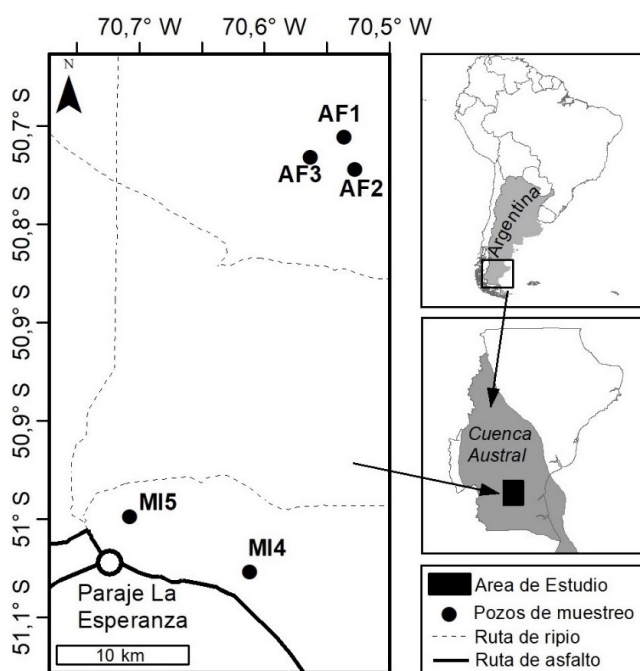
70,7° W
70,6° W
70,5° W

N

50,7° S
50,8° S
50,9° S
50,9° S
51° S
51,1° S

AF1
AF3
AF2
MI5
MI4
Paraje La Esperanza
10 km

Argentina

Cuenca Austral

Area de Estudio
Pozos de muestreo
Ruta de ripio
Ruta de asfalto